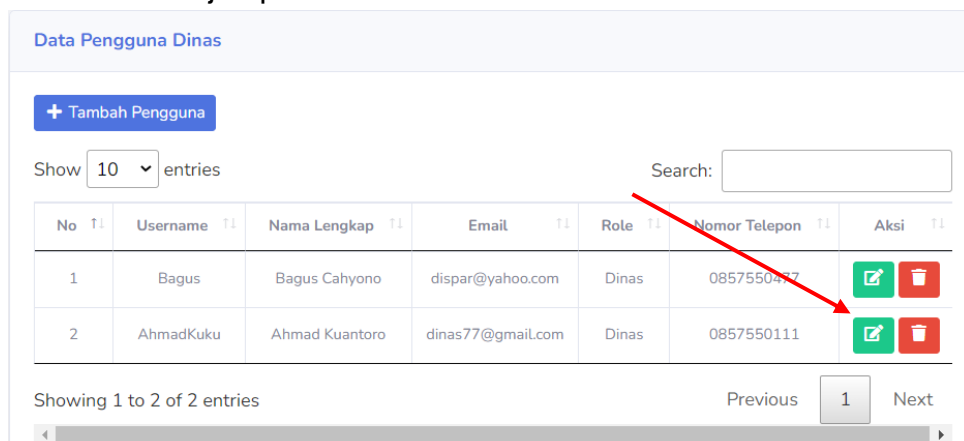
Data Pengguna Dinas

+ Tambah Pengguna

Show 10 entries

Search:

| No | Username | Nama Lengkap | Email | Role | Nomor Telepon | Aksi |
|---|---|---|---|---|---|---|
| 1 | Bagus | Bagus Cahyono | dispar@yahoo.com | Dinas | 0857550477 | |
| 2 | AhmadKuku | Ahmad Kuantoro | dinas77@gmail.com | Dinas | 0857550111 | |

Showing 1 to 2 of 2 entries

Previous 1 Next